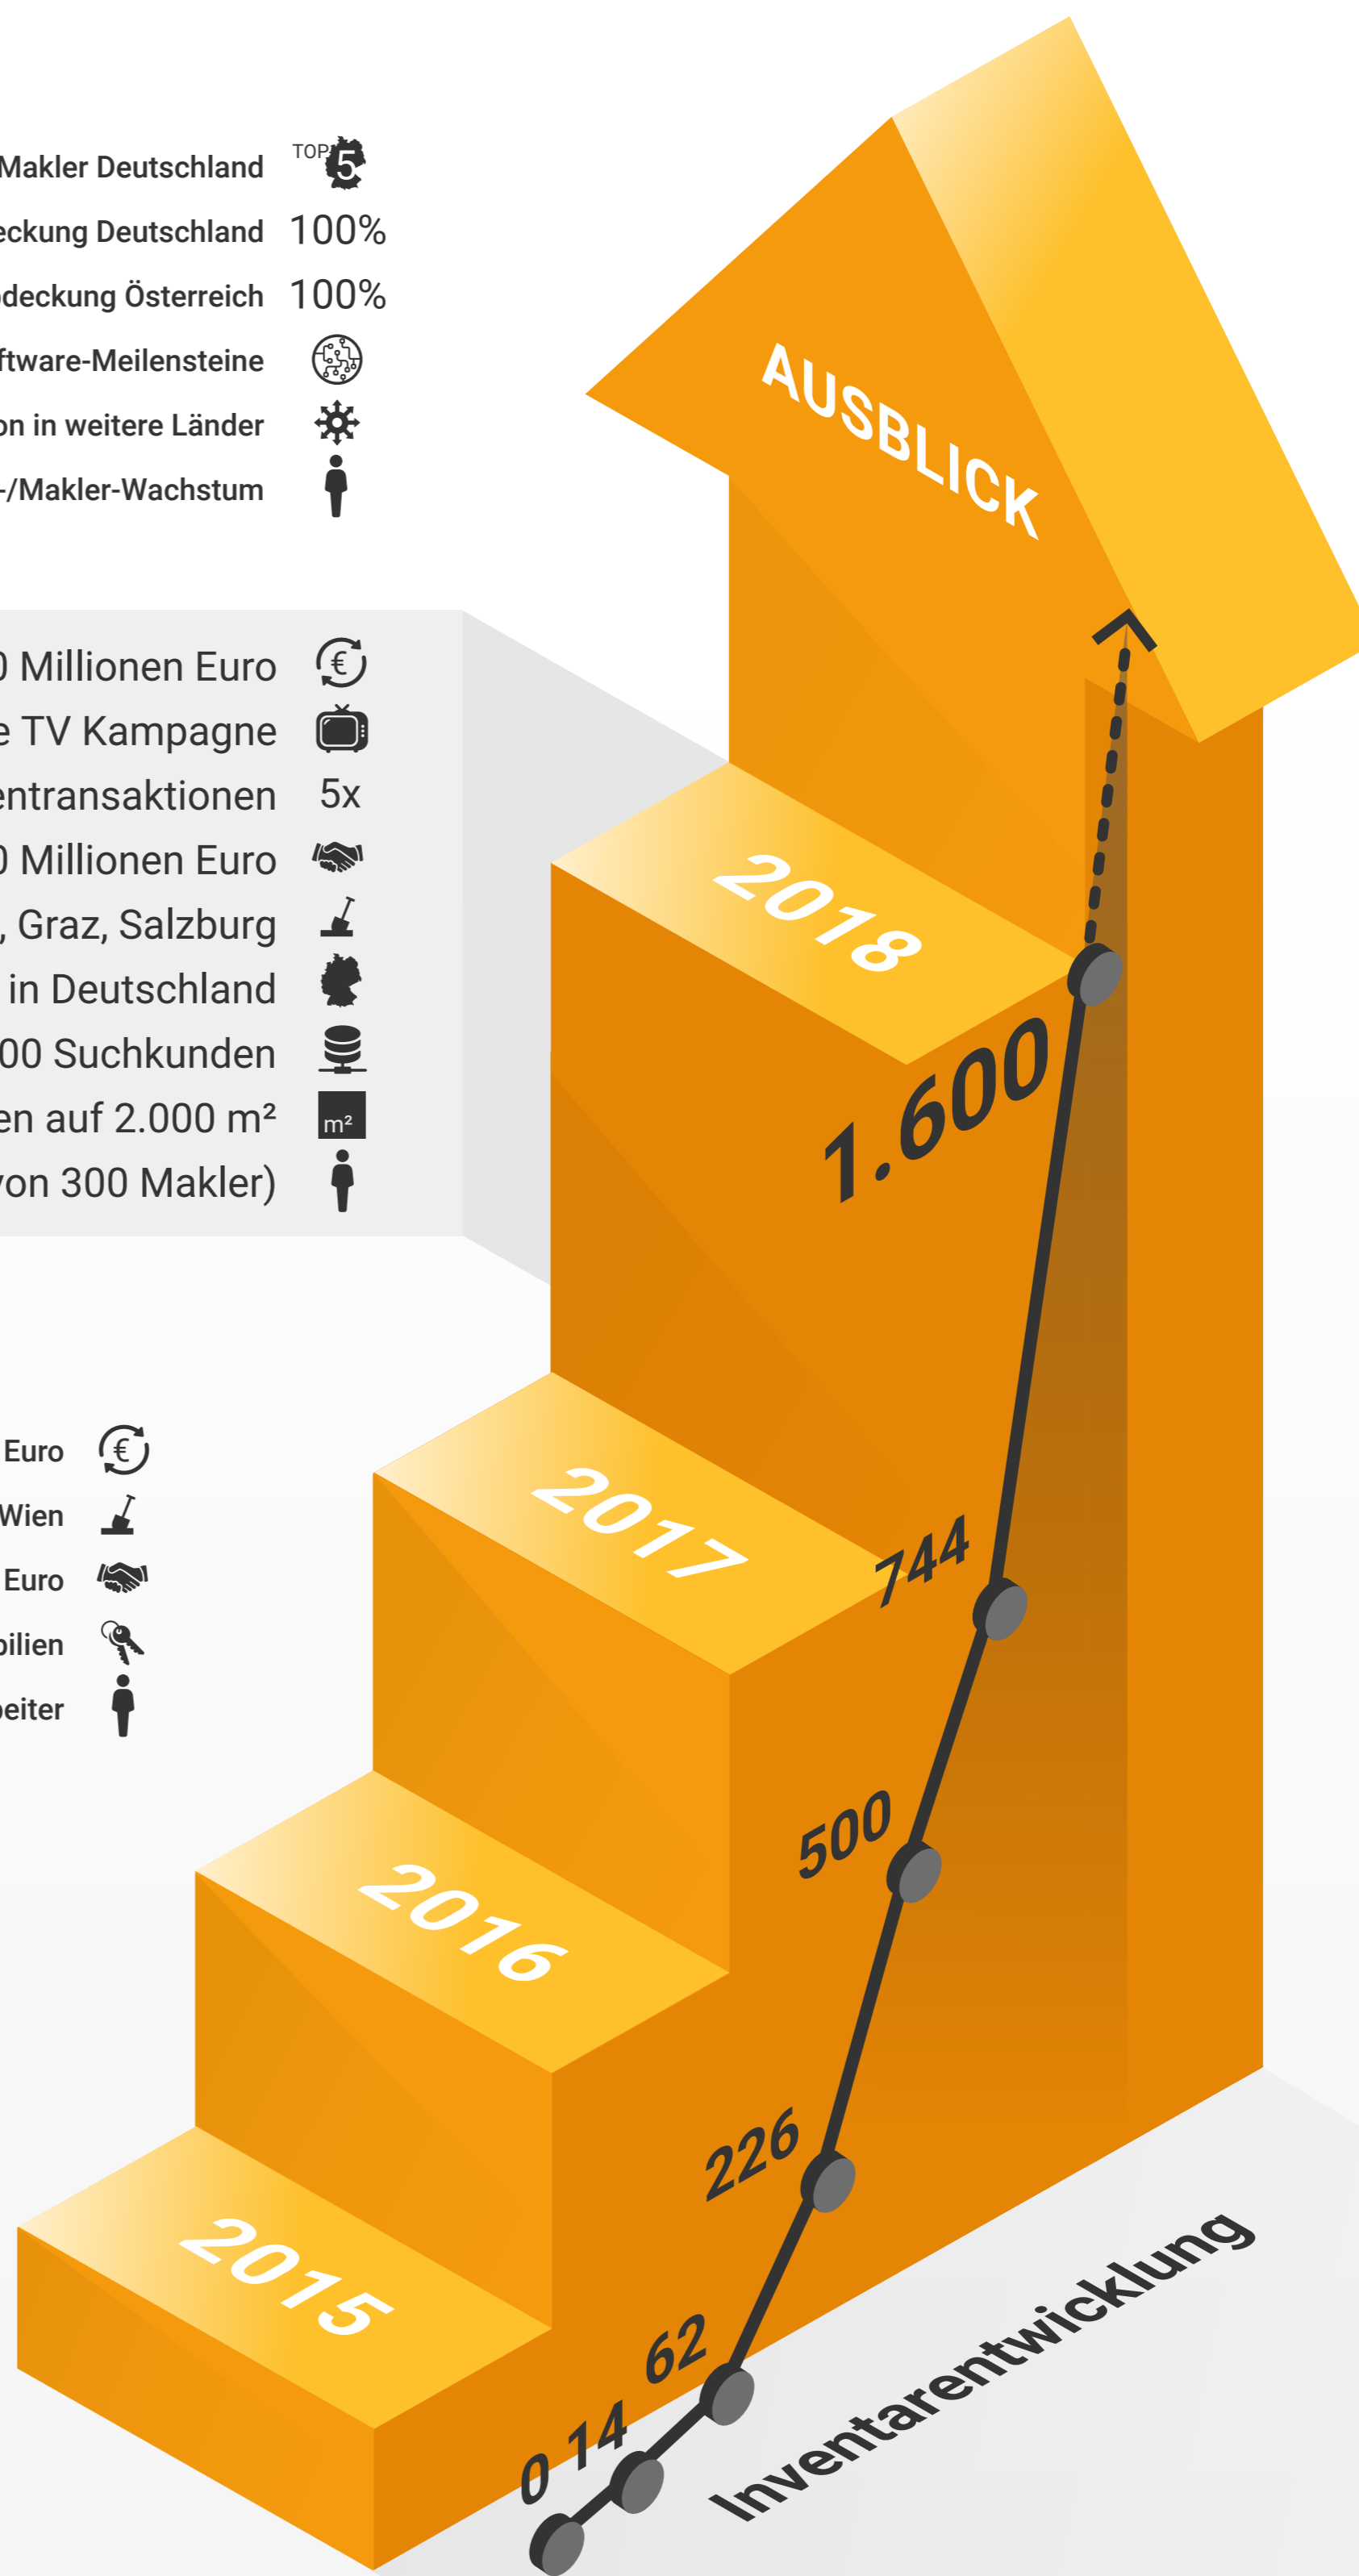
Makler Deutschland TOP 5
eckung Deutschland 100%
deckung Österreich 100%
ftware-Meilensteine
on in weitere Länder
-/Makler-Wachstum

AUSBLICK

) Millionen Euro
e TV Kampagne
entransaktionen 5x
) Millionen Euro
, Graz, Salzburg
in Deutschland
00 Suchkunden
en auf 2.000 m² m²
von 300 Makler)

2018
1.600

Euro
Wien
Euro
bilien
beiter

2017
744
500
2016
226
2015
62
0 14
Inventarentwicklung